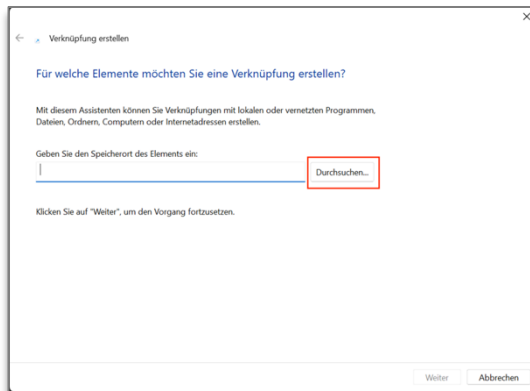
×

Verknüpfung erstellen

Für welche Elemente möchten Sie eine Verknüpfung erstellen?

Mit diesem Assistenten können Sie Verknüpfungen mit lokalen oder vernetzten Programmen, Dateien, Ordnern, Computern oder Internetadressen erstellen.

Geben Sie den Speicherort des Elements ein:

Durchsuchen...

Klicken Sie auf "Weiter", um den Vorgang fortzusetzen.

Weiter Abbrechen